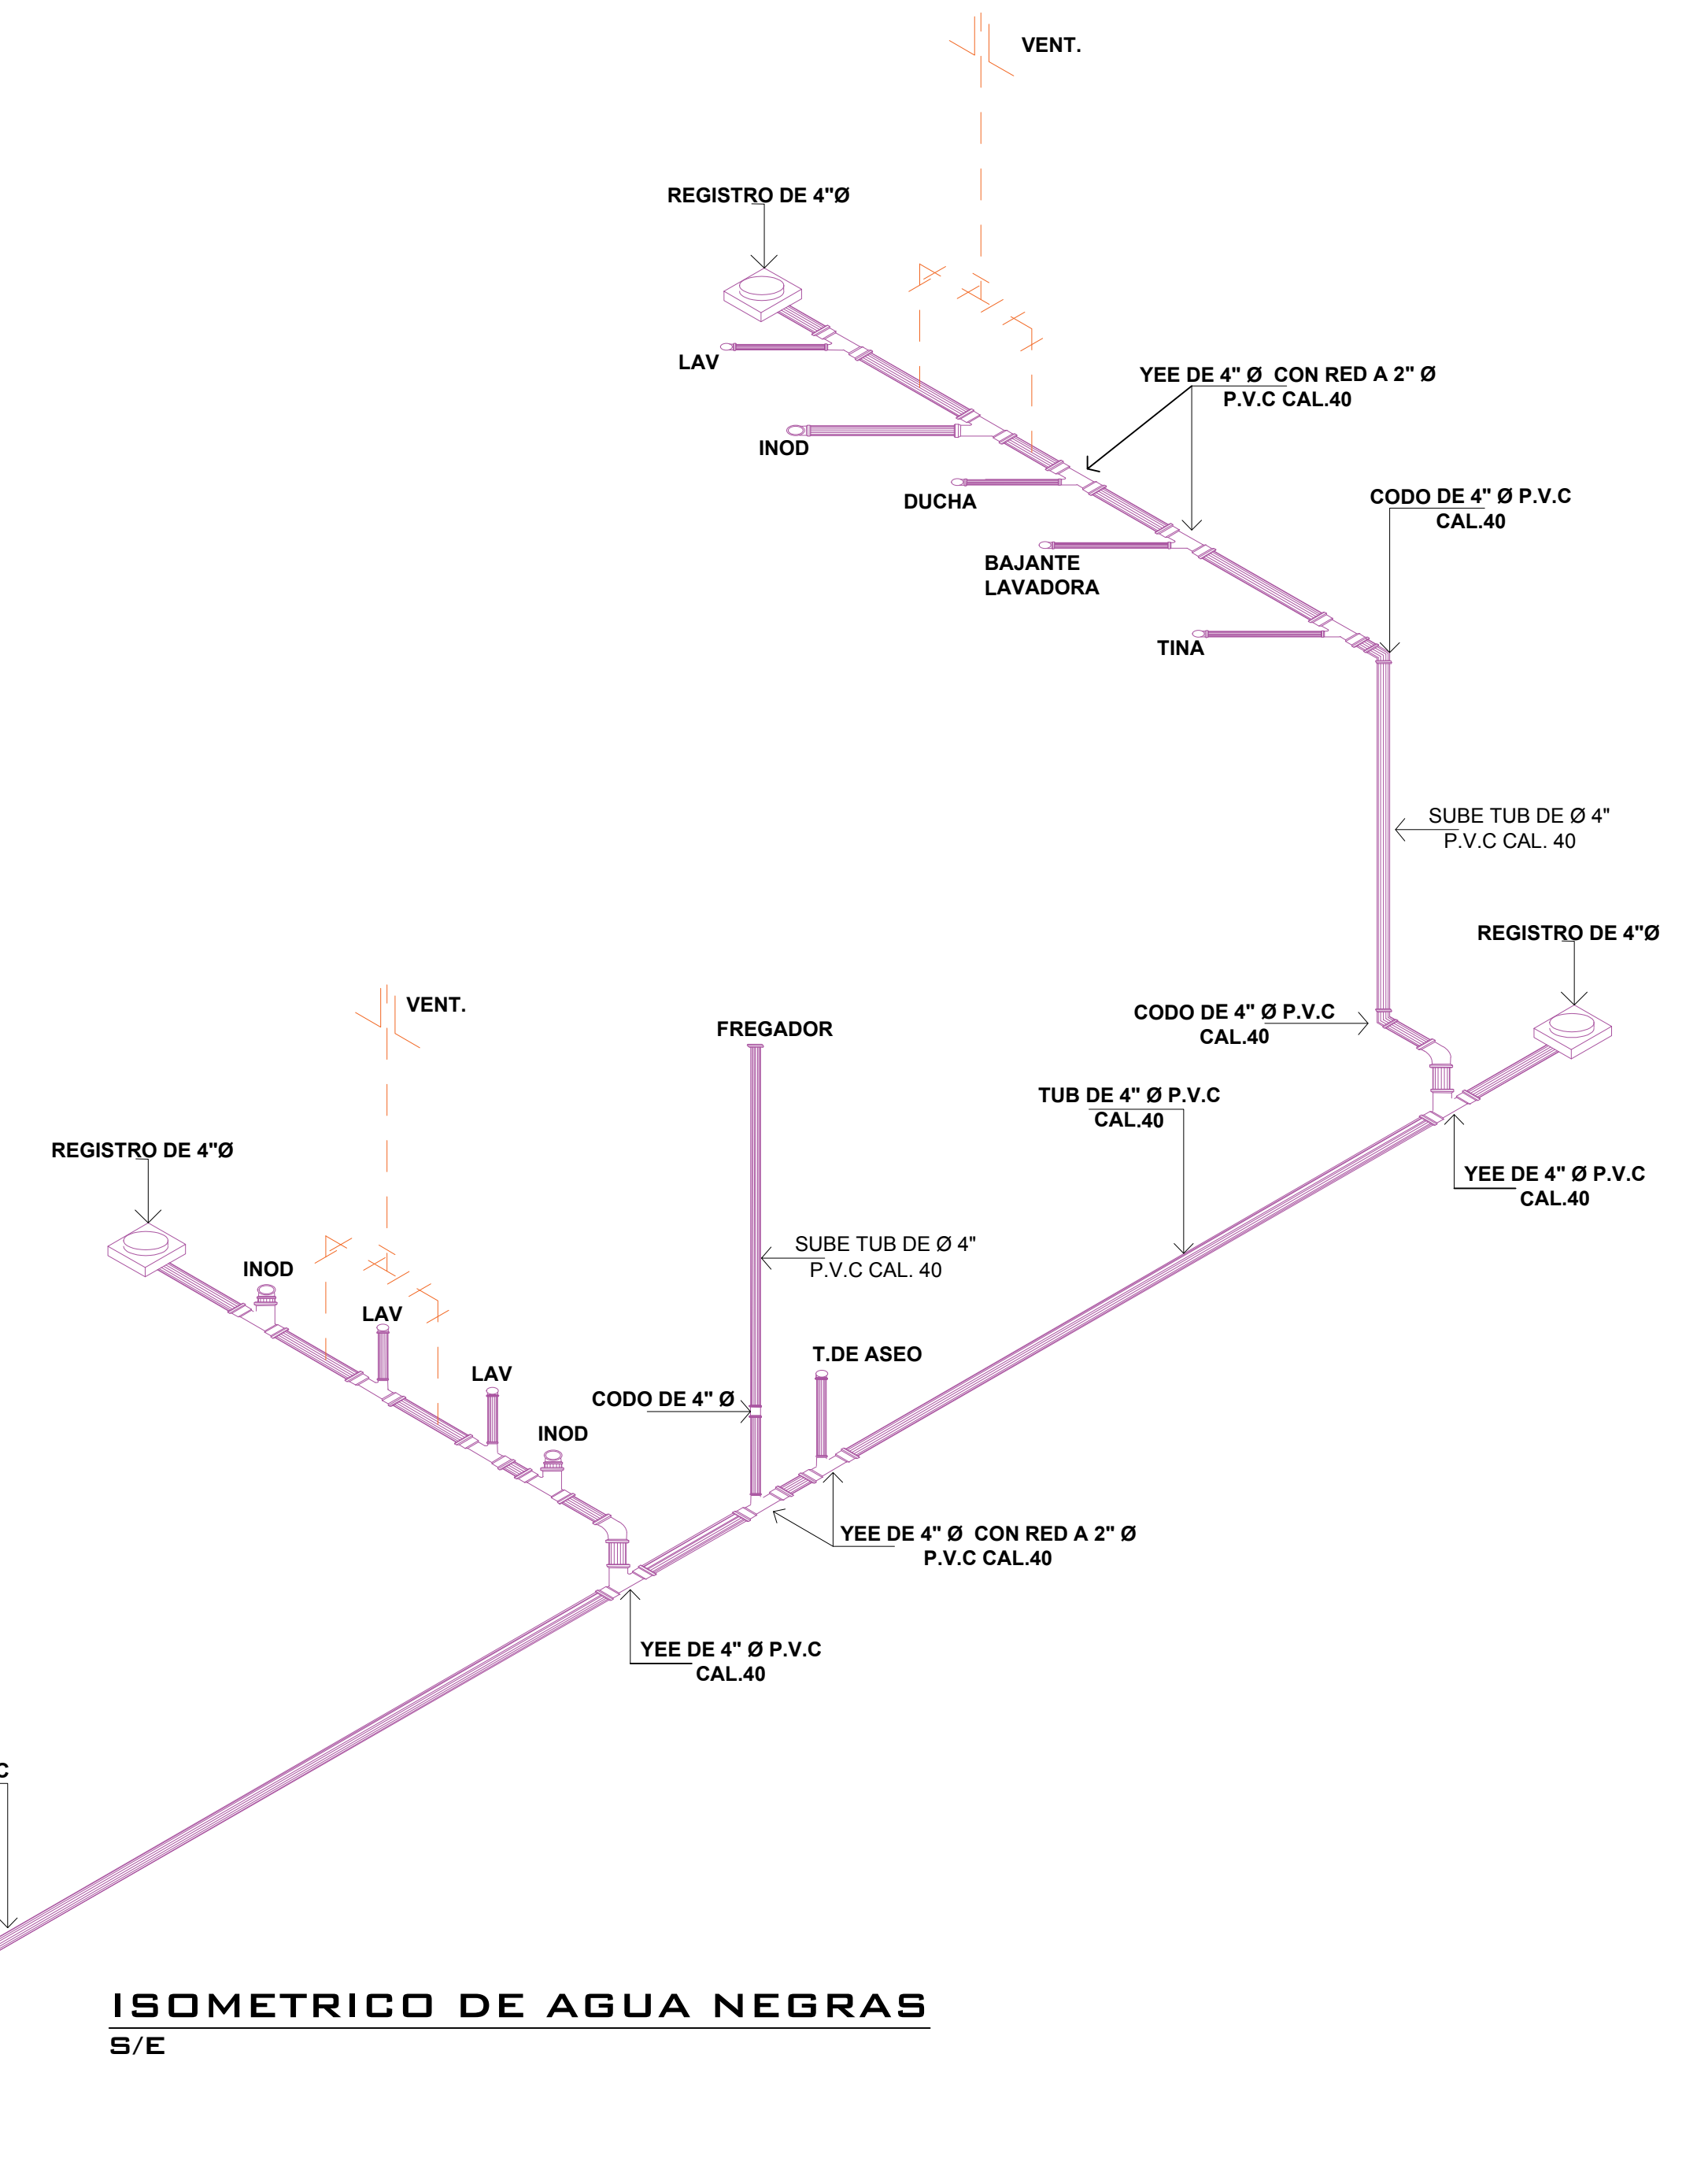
VENT.

REGISTRO DE 4"Ø

LAV

INOD

DUCHA

YEE DE 4" Ø CON RED A 2" Ø
P.V.C CAL.40

CODO DE 4" Ø P.V.C
CAL.40

BAJANTE
LAVADORA

TINA

SUBE TUB DE Ø 4"
P.V.C CAL. 40

REGISTRO DE 4"Ø

VENT.

FREGADOR

CODO DE 4" Ø P.V.C
CAL.40

TUB DE 4" Ø P.V.C
CAL.40

REGISTRO DE 4"Ø

YEE DE 4" Ø P.V.C
CAL.40

INOD

SUBE TUB DE Ø 4"
P.V.C CAL. 40

LAV

LAV

T.DE ASEO

CODO DE 4" Ø

INOD

YEE DE 4" Ø CON RED A 2" Ø
P.V.C CAL.40

YEE DE 4" Ø P.V.C
CAL.40

C

ISOMETRICO DE AGUA NEGRAS
S/E